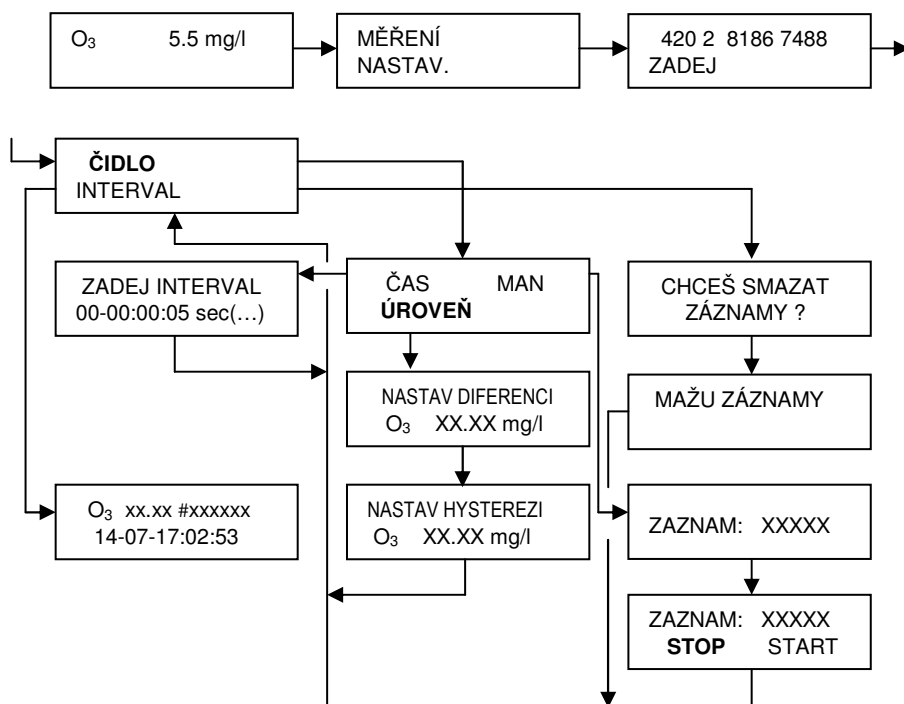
$O_3$ 5.5 mg/l

MĚŘENÍ
NASTAV.

420 2 8186 7488
ZADEJ

**ČIDLO**
INTERVAL

ZADEJ INTERVAL
00-00:00:05 sec(…)

ČAS MAN
**ÚROVEŇ**

CHCEŠ SMAZAT
ZÁZNAMY ?

NASTAV DIFERENCI
$O_3$ XX.XX mg/l

MAŽU ZÁZNAMY

$O_3$ xx.xx #xxxxxx
14-07-17:02:53

NASTAV HYSTEREZI
$O_3$ XX.XX mg/l

ZAZNAM: XXXXX

ZAZNAM: XXXXX
**STOP** START